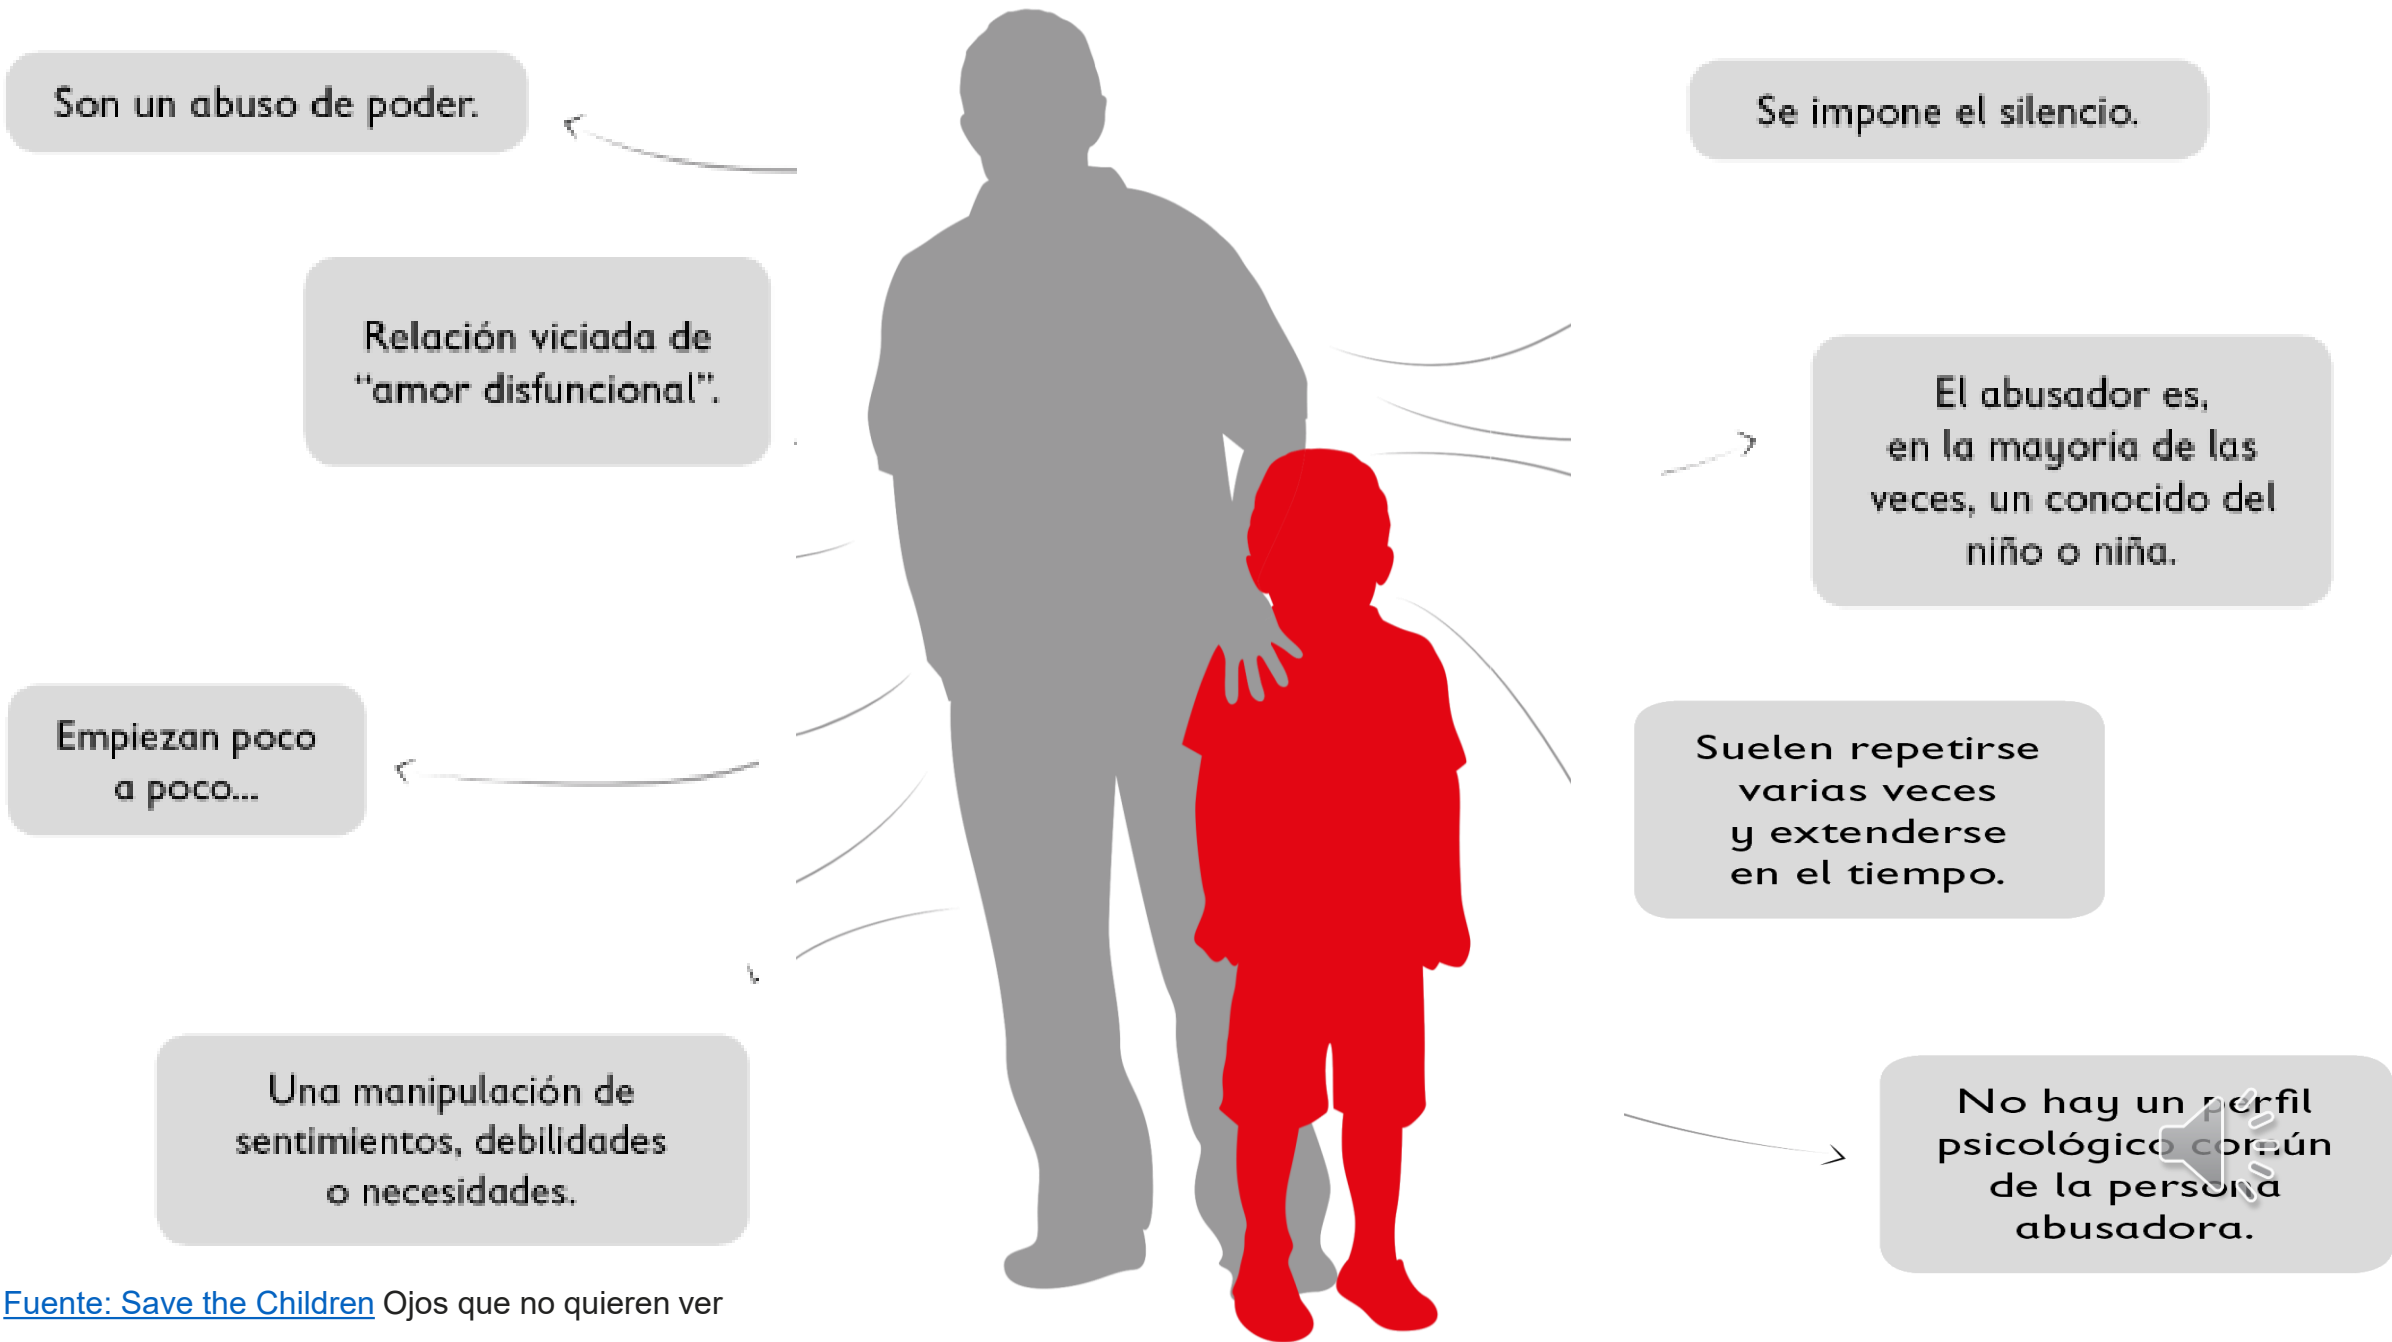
Son un abuso de poder.

Relación viciada de "amor disfuncional".

Empiezan poco a poco...

Una manipulación de sentimientos, debilidades o necesidades.

Se impone el silencio.

El abusador es, en la mayoría de las veces, un conocido del niño o niña.

Suelen repetirse varias veces y extenderse en el tiempo.

No hay un perfil psicológico común de la persona abusadora.

Fuente: Save the Children Ojos que no quieren ver